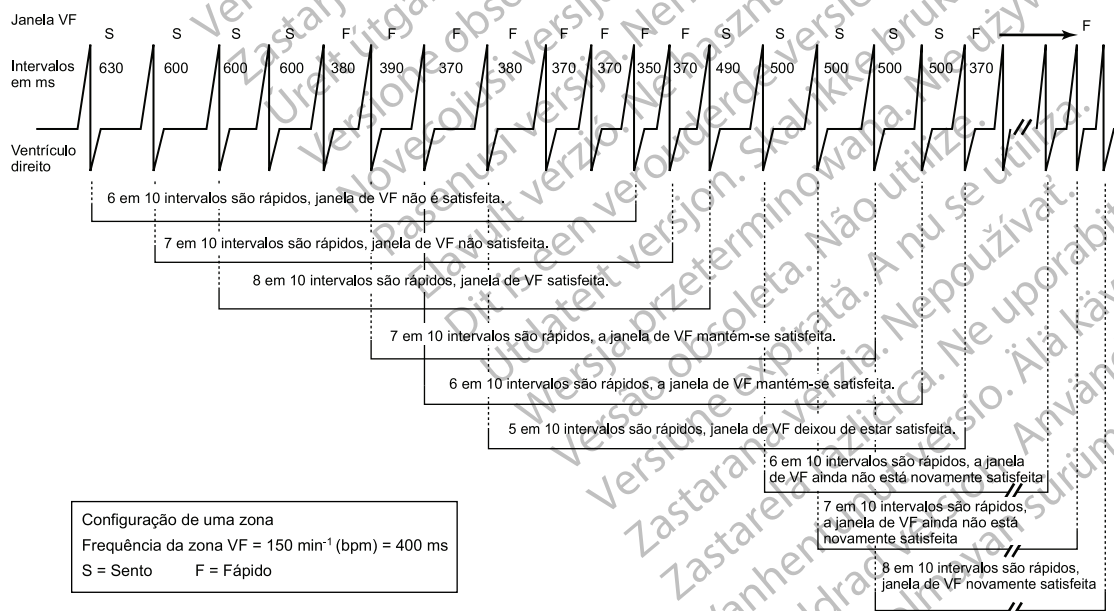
Janela VF
S S S S F F F F F F F F S S S S S F F

Intervalos em ms
630 600 600 600 380 390 370 380 370 370 350 370 490 500 500 500 500 370

Ventrículo direito

6 em 10 intervalos são rápidos, janela de VF não é satisfeita.

7 em 10 intervalos são rápidos, janela de VF não satisfeita.

8 em 10 intervalos são rápidos, janela de VF satisfeita.

7 em 10 intervalos são rápidos, a janela de VF mantém-se satisfeita.

6 em 10 intervalos são rápidos, a janela de VF mantém-se satisfeita.

5 em 10 intervalos são rápidos, janela de VF deixou de estar satisfeita.

6 em 10 intervalos são rápidos, a janela de VF ainda não está novamente satisfeita

7 em 10 intervalos são rápidos, a janela de VF ainda não está novamente satisfeita

8 em 10 intervalos são rápidos, janela de VF novamente satisfeita

Configuração de uma zona
Frequência da zona VF = 150 min$^{-1}$ (bpm) = 400 ms
S = Sento F = Fápido